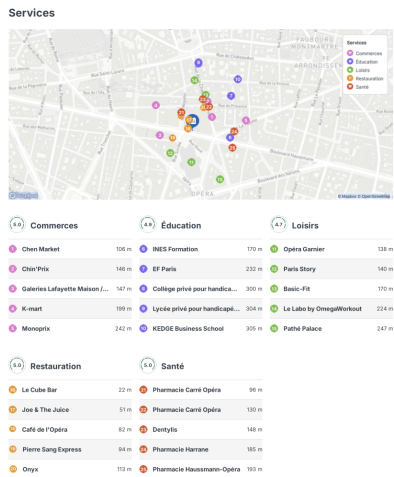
Services

Services
Commerces
Éducation
Loisirs
Restauration
Santé

FAUBOURG MONTMARTRE
ARRONDISSEMENT
OPÉRA

© Mapbox © OpenStreetMap

5.0 Commerces

1 Chen Market 106 m
2 Chin'Prix 146 m
3 Galeries Lafayette Maison /... 147 m
4 K-mart 199 m
5 Monoprix 242 m

4.9 Éducation

6 INES Formation 170 m
7 EF Paris 232 m
8 Collège privé pour handica... 300 m
9 Lycée privé pour handicapé... 304 m
10 KEDGE Business School 305 m

4.7 Loisirs

11 Opéra Garnier 138 m
12 Paris Story 140 m
13 Basic-Fit 170 m
14 Le Labo by OmegaWorkout 224 m
15 Pathé Palace 247 m

5.0 Restauration

16 Le Cube Bar 22 m
17 Joe & The Juice 51 m
18 Café de l'Opéra 82 m
19 Pierre Sang Express 94 m
20 Onyx 113 m

5.0 Santé

21 Pharmacie Carré Opéra 96 m
22 Pharmacie Carré Opéra 130 m
23 Dentylis 148 m
24 Pharmacie Harrane 185 m
25 Pharmacie Haussmann-Opéra 193 m